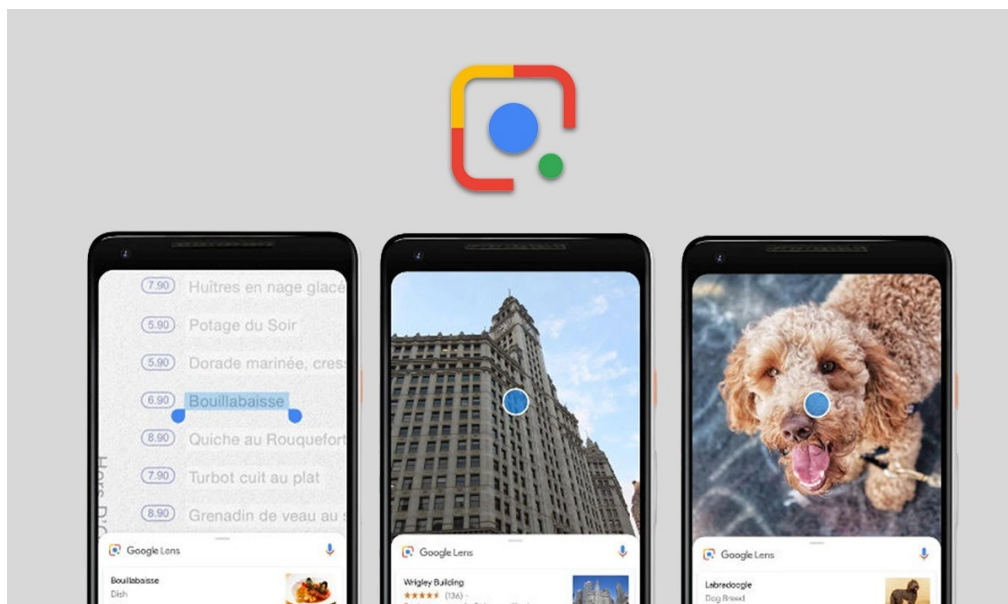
7.90 Huitres en nage glacé
5.90 Potage du Soir
5.90 Dorade marinée, cress
6.90 Bouillabaisse
8.90 Quiche au Rouquefort
7.90 Turbot cuit au plat
8.90 Grenadin de veau au s

Hors D'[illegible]

Google Lens
Bouillabaisse
Dish

Google Lens
Wrigley Building
★★★★★ (136) ·

Google Lens
Labredoogle
Dog Breed